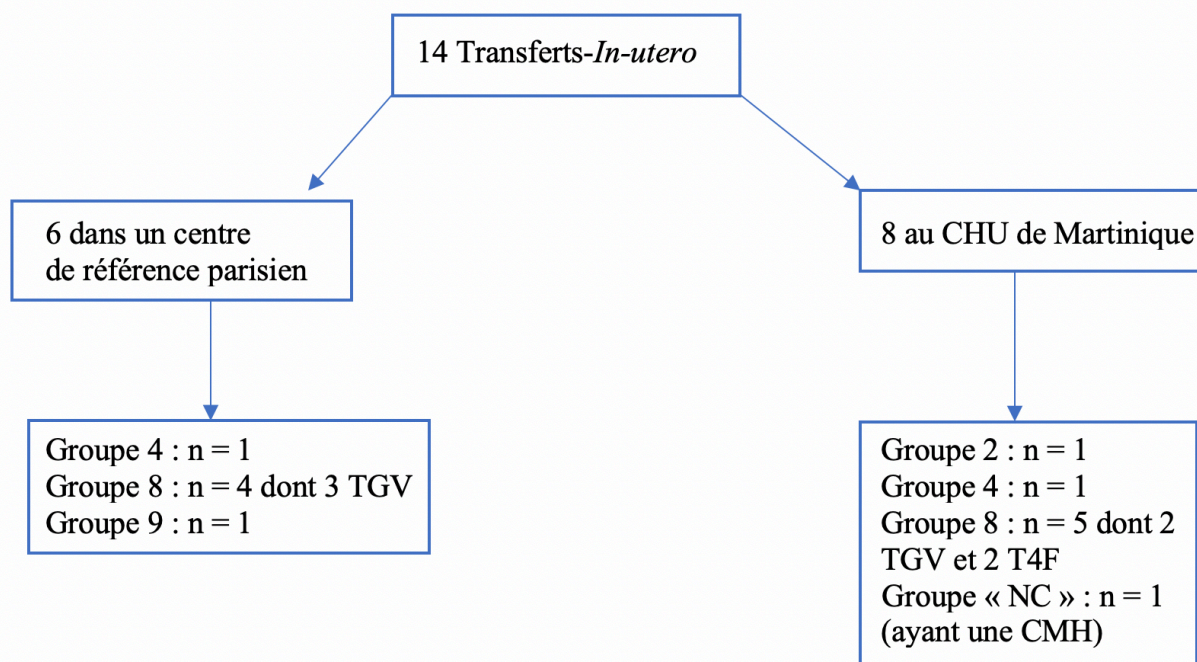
14 Transferts-In-utero

6 dans un centre de référence parisien

8 au CHU de Martinique

Groupe 4 : n = 1
Groupe 8 : n = 4 dont 3 TGV
Groupe 9 : n = 1

Groupe 2 : n = 1
Groupe 4 : n = 1
Groupe 8 : n = 5 dont 2 TGV et 2 T4F
Groupe « NC » : n = 1 (ayant une CMH)